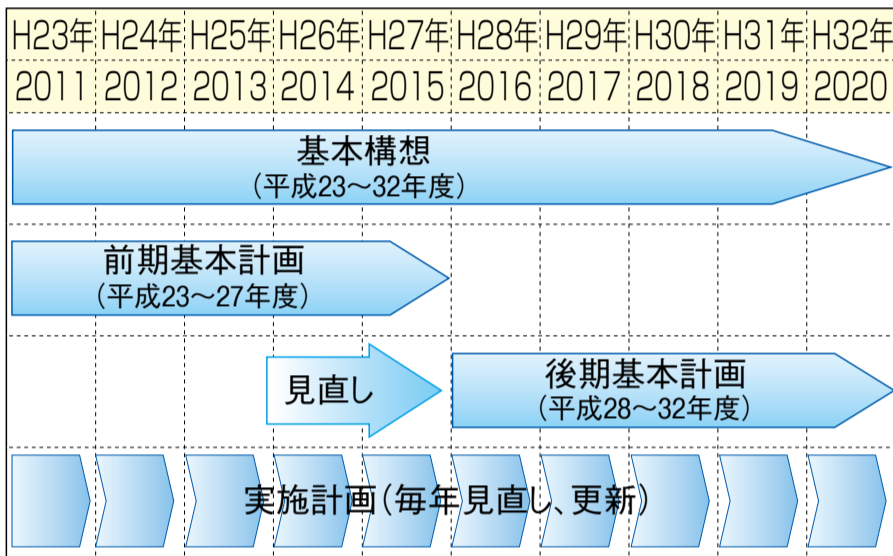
| H23年 | H24年 | H25年 | H26年 | H27年 | H28年 | H29年 | H30年 | H31年 | H32年 |
|---|---|---|---|---|---|---|---|---|---|
| 2011 | 2012 | 2013 | 2014 | 2015 | 2016 | 2017 | 2018 | 2019 | 2020 |

基本構想
（平成23～32年度）

前期基本計画
（平成23～27年度）

見直し

後期基本計画
（平成28～32年度）

実施計画（毎年見直し、更新）